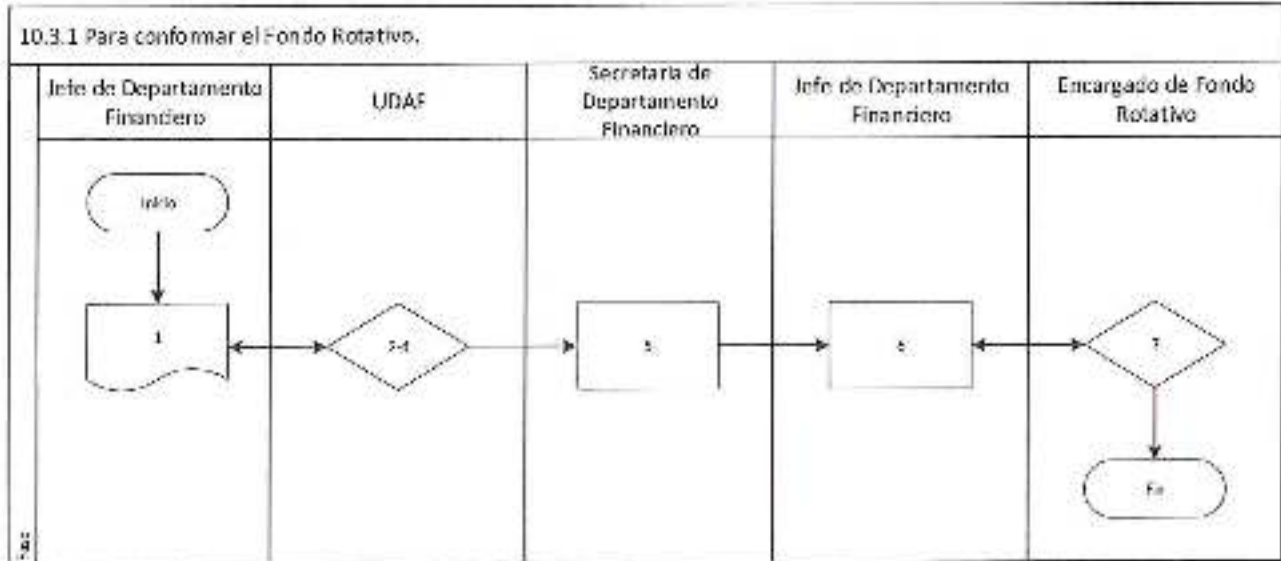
10.3.1 Para conformar el Fondo Rotativo.

| Jefe de Departamento Financiero | UDAF | Secretaria de Departamento Financiero | Jefe de Departamento Financiero | Encargado de Fondo Rotativo |
|---|---|---|---|---|
| Inicio<br>1 | 2-4 | 5 | 6 | 7<br>Fin |

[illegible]